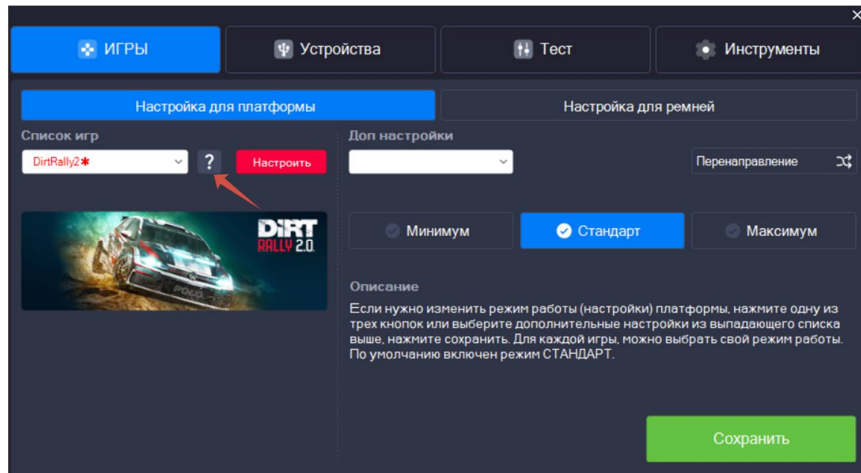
ИГРЫ

Устройства

Тест

Инструменты

Настройка для платформы

Настройка для ремней

Список игр

DirtRally2✱

?

Настроить

Доп настройки

Перенаправление

DiRT RALLY 2.0

Минимум

Стандарт

Максимум

Описание

Если нужно изменить режим работы (настройки) платформы, нажмите одну из трех кнопок или выберите дополнительные настройки из выпадающего списка выше, нажмите сохранить. Для каждой игры, можно выбрать свой режим работы. По умолчанию включен режим СТАНДАРТ.

Сохранить